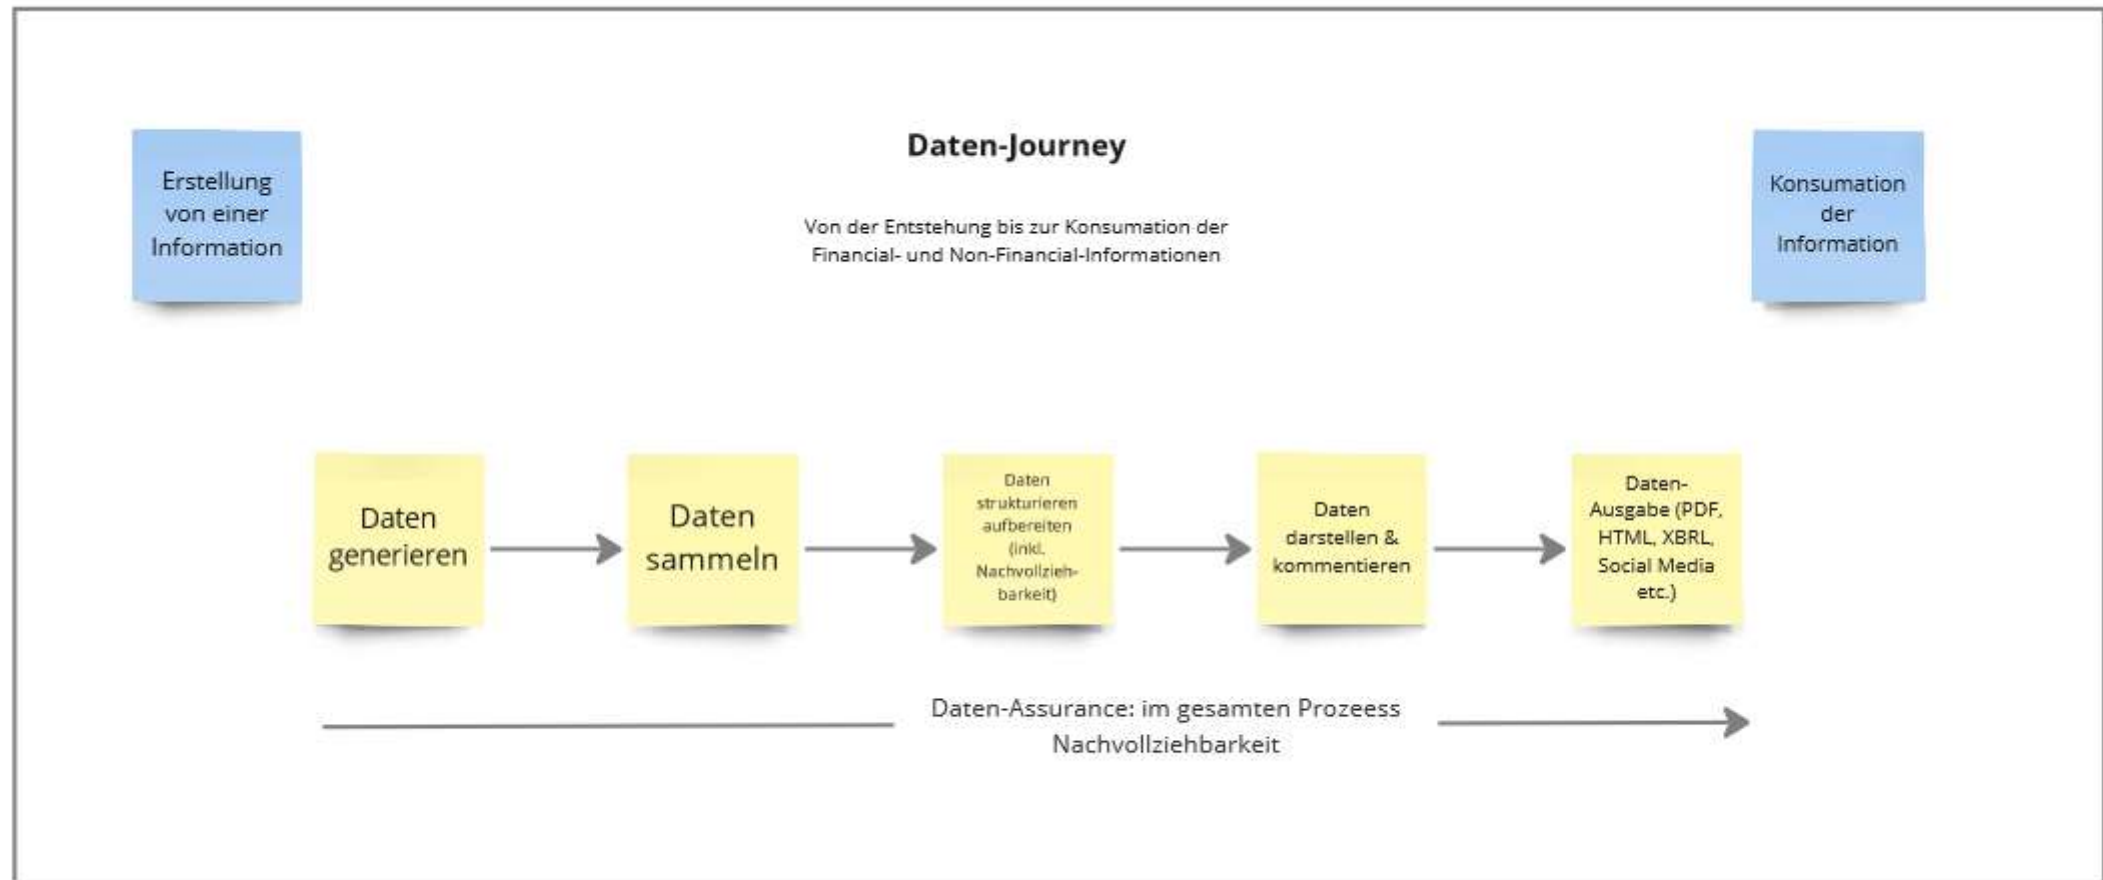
Erstellung von einer Information

Daten-Journey

Von der Entstehung bis zur Konsumation der Financial- und Non-Financial-Informationen

Konsumation der Information

Daten generieren

Daten sammeln

Daten strukturieren aufbereiten (inkl. Nachvollziehbarkeit)

Daten darstellen & kommentieren

Daten-Ausgabe (PDF, HTML, XBRL, Social Media etc.)

Daten-Assurance: im gesamten Prozeess Nachvollziehbarkeit